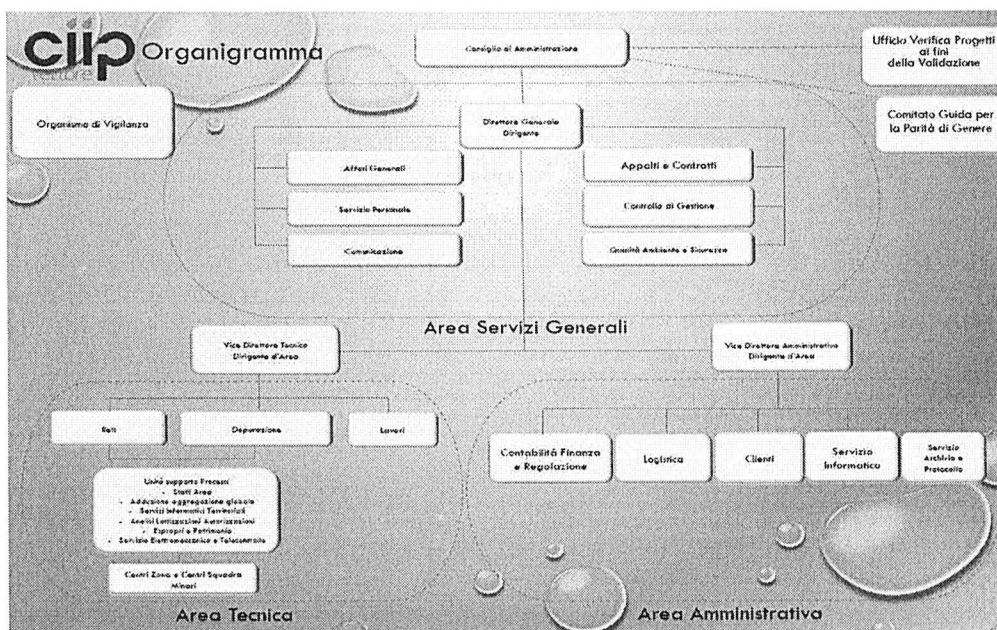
ciip vettore Organigramma

Consiglio di Amministrazione

Ufficio Verifica Progetti ai fini della Validazione

Organismo di Vigilanza

Comitato Guida per la Parità di Genere

Direttore Generale Dirigente

Affari Generali

Servizio Personale

Comunicazione

Appalti e Contratti

Controllo di Gestione

Qualità Ambiente e Sicurezza

Area Servizi Generali

Vice Direttore Tecnico Dirigente d'Area

Vice Direttore Amministrativo Dirigente d'Area

Reti

Depurazione

Lavori

Unità supporto Processi
- Staff Area
- Adduzione aggregazione globale
- Servizi Informativi Territoriali
- Analisi Lottizzazioni Autorizzazioni
- Espropri e Patrimonio
- Servizio Elettromeccanico e Telecontrollo

Centri Zona e Centri Squadra Minori

Area Tecnica

Contabilità Finanza e Regolazione

Logistica

Clienti

Servizio Informatico

Servizio Archivio e Protocollo

Area Amministrativa